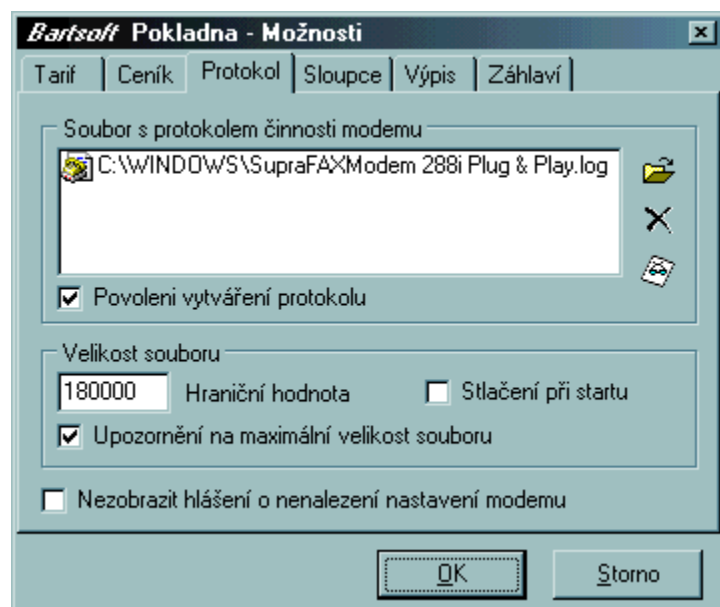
Bartsoft Pokladna - Možnosti

Tarif | Ceník | Protokol | Sloupce | Výpis | Záhlaví

Soubor s protokolem činnosti modemu

C:\WINDOWS\SupraFAXModem 288i Plug & Play.log

Povoleni vytváření protokolu

Velikost souboru

180000 Hraniční hodnota

Stlačení při startu

Upozornění na maximální velikost souboru

Nezobrazit hlášení o nenalezení nastavení modemu

OK Storno